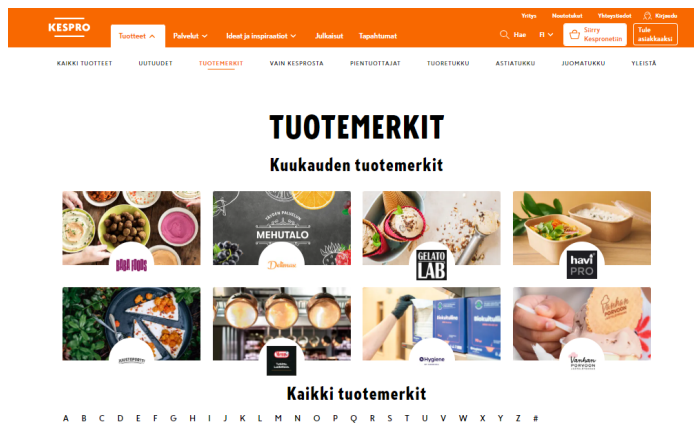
KESPRO

Yritys Noutotukut Yhteystiedot Kirjaudu

Tuotteet Palvelut Ideat ja inspiraatiot Julkaisut Tapahtumat Hae FI Siirry Kespronettiin Tule asiakkaaksi

KAIKKI TUOTTEET UUTUUDET TUOTEMERKIT VAIN KESPROSTA PIENTUOTTAJAT TUORETUKKU ASTIATUKKU JUOMATUKKU YLEISTÄ

TUOTEMERKIT

Kuukauden tuotemerkit

MEHUTALO

Dellmax

GELATO LAB

havi PRO

Hygiene

Vanhan PORVOON

Kaikki tuotemerkit

A B C D E F G H I J K L M N O P Q R S T U V W X Y Z #